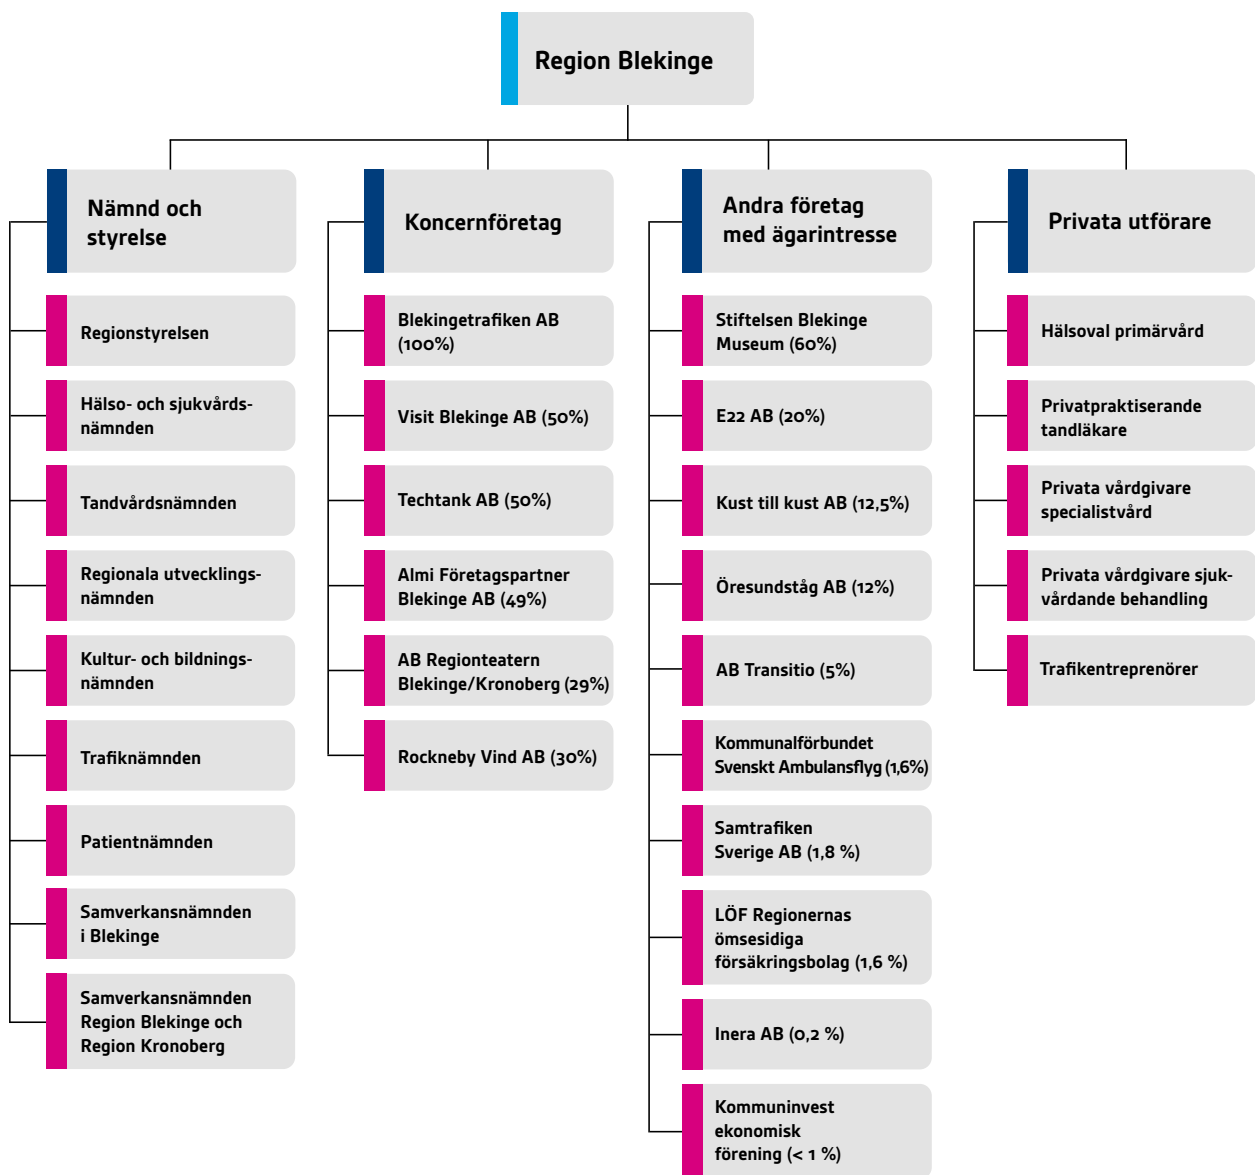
Region Blekinge

Nämnd och styrelse

Regionstyrelsen

Hälso- och sjukvårdsnämnden

Tandvårdsnämnden

Regionala utvecklingsnämnden

Kultur- och bildningsnämnden

Trafiknämnden

Patientnämnden

Samverkansnämnden i Blekinge

Samverkansnämnden Region Blekinge och Region Kronoberg

Koncernföretag

Blekingetrafiken AB (100%)

Visit Blekinge AB (50%)

Techtank AB (50%)

Almi Företagspartner Blekinge AB (49%)

AB Regionteatern Blekinge/Kronoberg (29%)

Rockneby Vind AB (30%)

Andra företag med ägarintresse

Stiftelsen Blekinge Museum (60%)

E22 AB (20%)

Kust till kust AB (12,5%)

Öresundståg AB (12%)

AB Transitio (5%)

Kommunalförbundet Svenskt Ambulansflyg (1,6%)

Samtrafiken Sverige AB (1,8 %)

LÖF Regionernas ömsesidiga försäkringsbolag (1,6 %)

Inera AB (0,2 %)

Kommuninvest ekonomisk förening (< 1 %)

Privata utförare

Hälsoval primärvård

Privatpraktiserande tandläkare

Privata vårdgivare specialistvård

Privata vårdgivare sjukvårdande behandling

Trafikentreprenörer